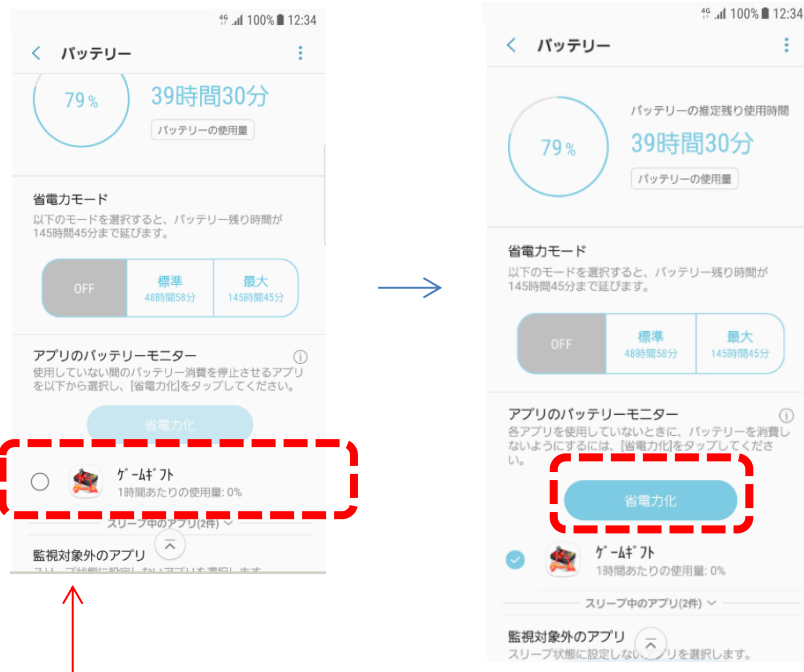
4G 100% 12:34

バッテリー

79%

39時間30分

バッテリーの使用量

省電力モード

以下のモードを選択すると、バッテリー残り時間が145時間45分まで延びます。

| OFF | 標準 48時間58分 | 最大 145時間45分 |
|---|---|---|

アプリのバッテリーモニター

使用していない間のバッテリー消費を停止させるアプリを以下から選択し、[省電力化]をタップしてください。

省電力化

ｹﾞｰﾑｷﾞﾌﾄ
1時間あたりの使用量: 0%

スリープ中のアプリ(2件)

監視対象外のアプリ

スリープ状態に設定しないアプリを選択します

4G 100% 12:34

バッテリー

79%

バッテリーの推定残り使用時間

39時間30分

バッテリーの使用量

省電力モード

以下のモードを選択すると、バッテリー残り時間が145時間45分まで延びます。

| OFF | 標準 48時間58分 | 最大 145時間45分 |
|---|---|---|

アプリのバッテリーモニター

各アプリを使用していないときに、バッテリーを消費しないようにするには、[省電力化]をタップしてください。

省電力化

ｹﾞｰﾑｷﾞﾌﾄ
1時間あたりの使用量: 0%

スリープ中のアプリ(2件)

監視対象外のアプリ

スリープ状態に設定しない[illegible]リを選択します。